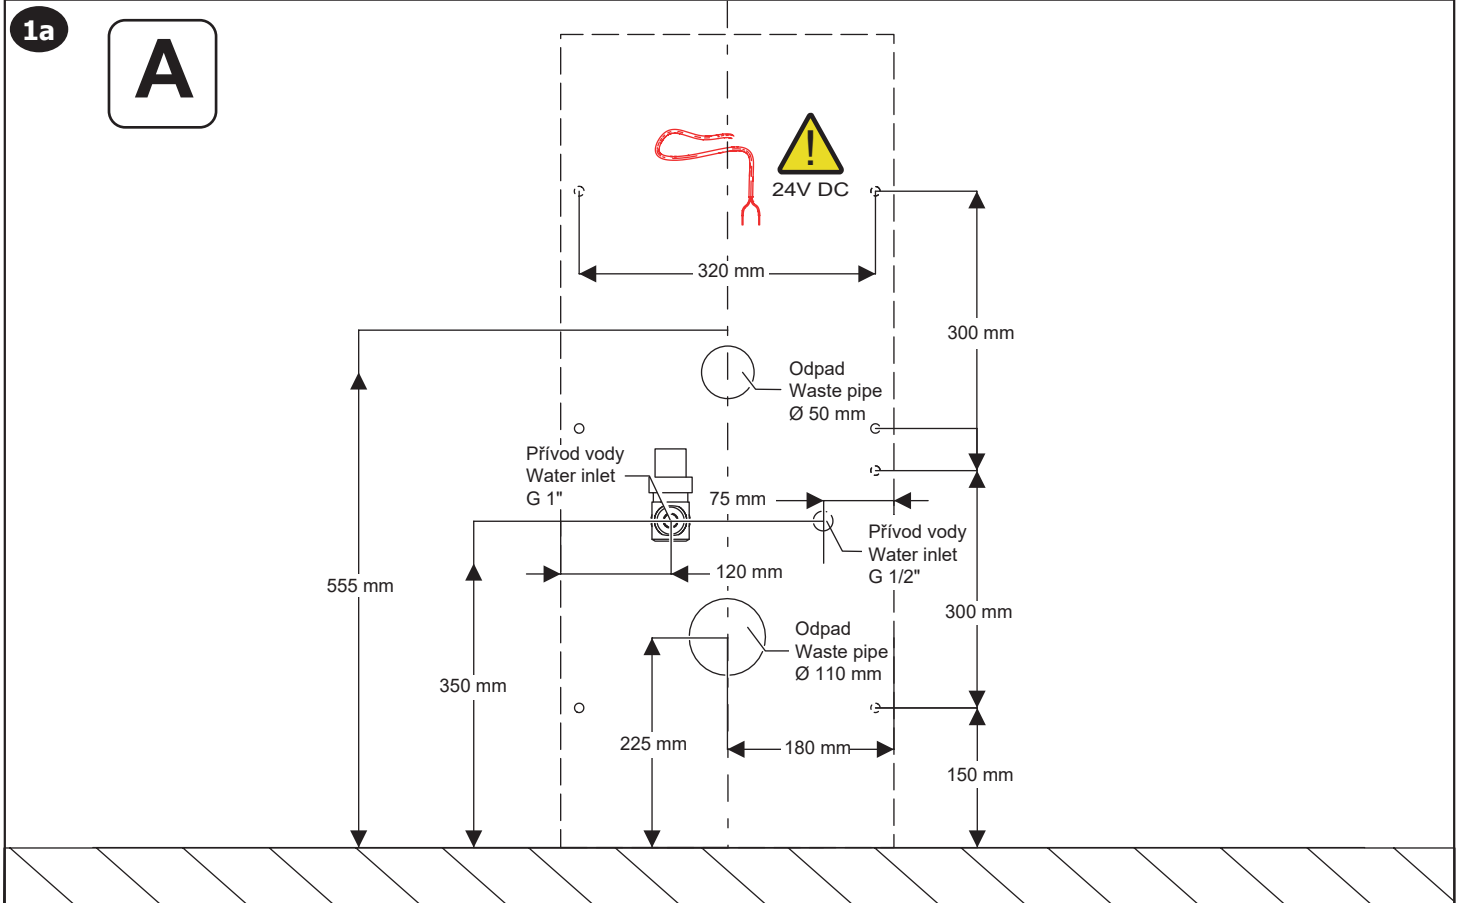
1a

A

24V DC

320 mm

300 mm

Odpad
Waste pipe
Ø 50 mm

Přívod vody
Water inlet
G 1"

75 mm

Přívod vody
Water inlet
G 1/2"

120 mm

555 mm

300 mm

Odpad
Waste pipe
Ø 110 mm

350 mm

225 mm

180 mm

150 mm